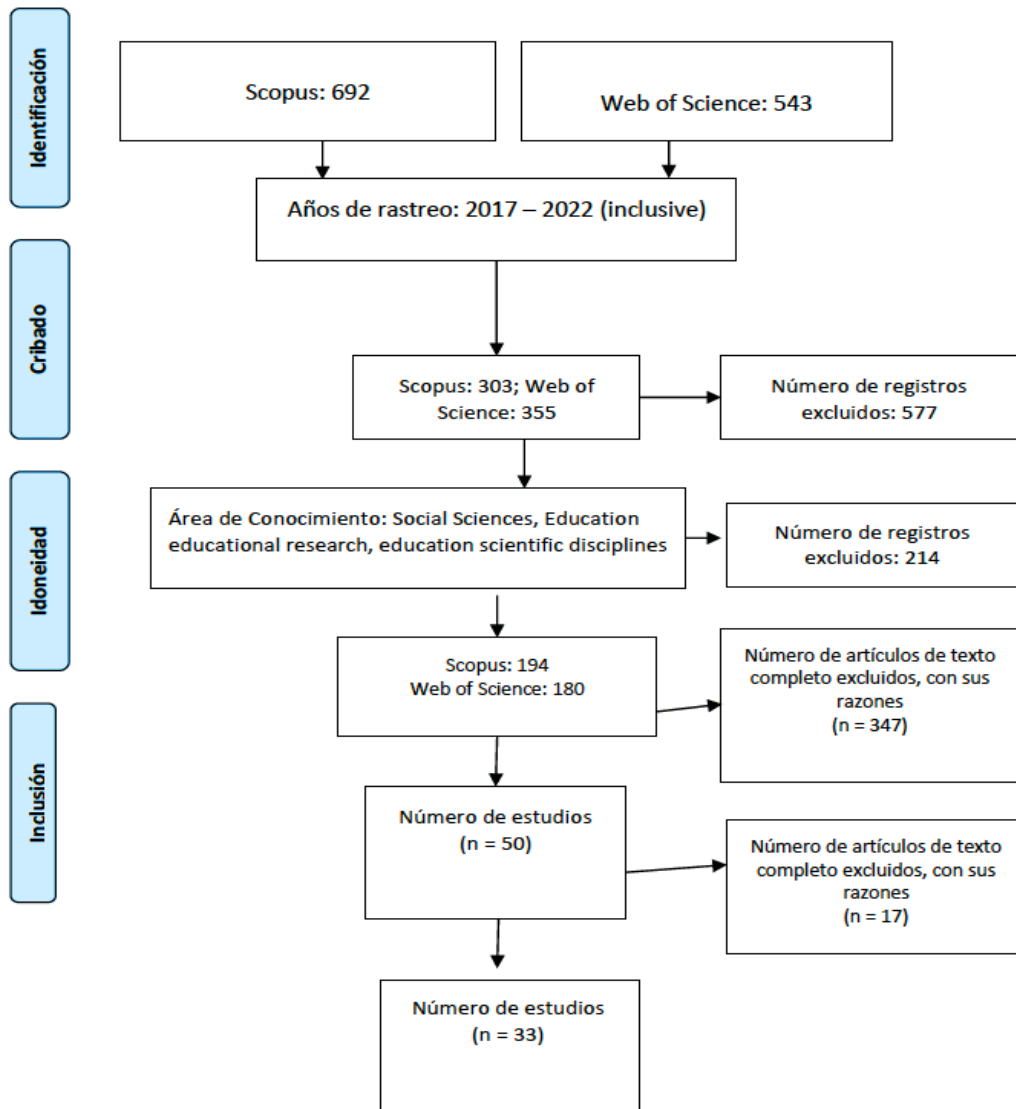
Identificación

Scopus: 692

Web of Science: 543

Años de rastreo: 2017 – 2022 (inclusive)

Cribado

Scopus: 303; Web of Science: 355

Número de registros excluidos: 577

Idoneidad

Área de Conocimiento: Social Sciences, Education educational research, education scientific disciplines

Número de registros excluidos: 214

Scopus: 194
Web of Science: 180

Número de artículos de texto completo excluidos, con sus razones
(n = 347)

Inclusión

Número de estudios
(n = 50)

Número de artículos de texto completo excluidos, con sus razones
(n = 17)

Número de estudios
(n = 33)